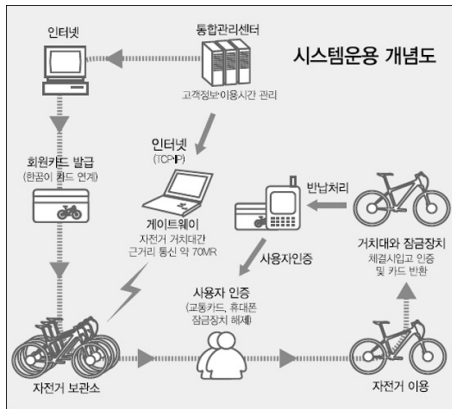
시스템운용 개념도

인터넷

통합관리센터
고객정보·이용시간 관리

인터넷
(TCP/IP)

회원카드 발급
(한꿈이 카드 연계)

게이트웨이
자전거 거치대간 근거리 통신 약 70MR

반납처리

사용자인증

거치대와 잠금장치
체결시입고 인증 및 카드 반환

사용자 인증
(교통카드, 휴대폰 잠금장치 해제)

자전거 보관소

자전거 이용